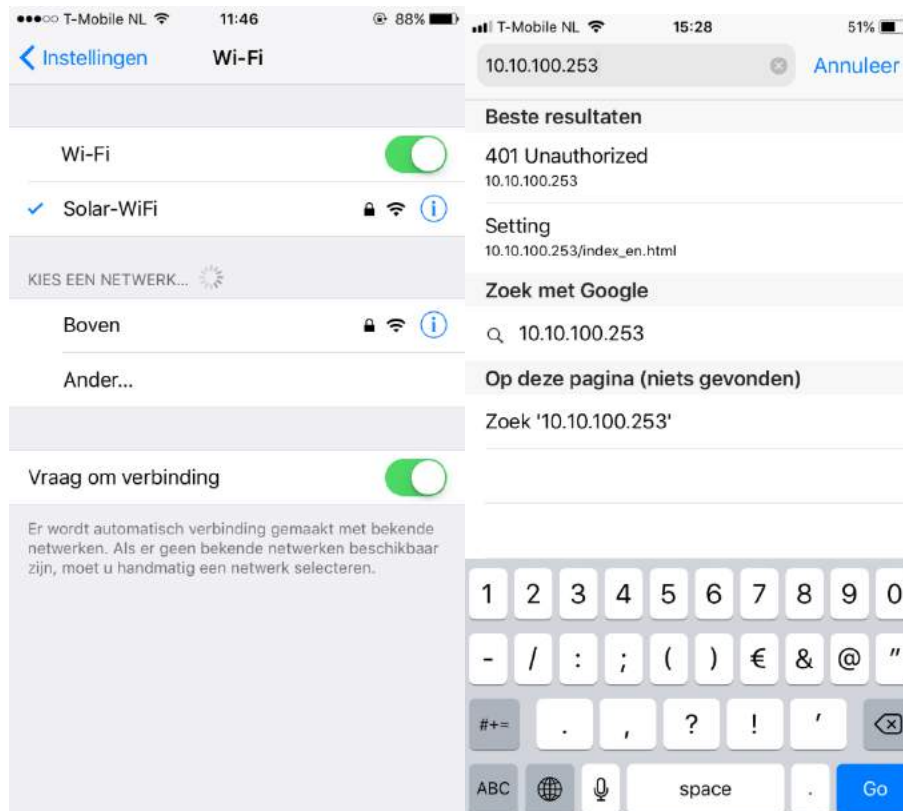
T-Mobile NL 11:46 88%

Instellingen Wi-Fi

Wi-Fi

Solar-WiFi

KIES EEN NETWERK...

Boven

Ander...

Vraag om verbinding

Er wordt automatisch verbinding gemaakt met bekende netwerken. Als er geen bekende netwerken beschikbaar zijn, moet u handmatig een netwerk selecteren.

T-Mobile NL 15:28 51%

10.10.100.253 Annuleer

Beste resultaten

401 Unauthorized
10.10.100.253

Setting
10.10.100.253/index_en.html

Zoek met Google

10.10.100.253

Op deze pagina (niets gevonden)

Zoek '10.10.100.253'

1 2 3 4 5 6 7 8 9 0

- / : ; ( ) € & @ "

#+= . , ? ! '

ABC space . Go